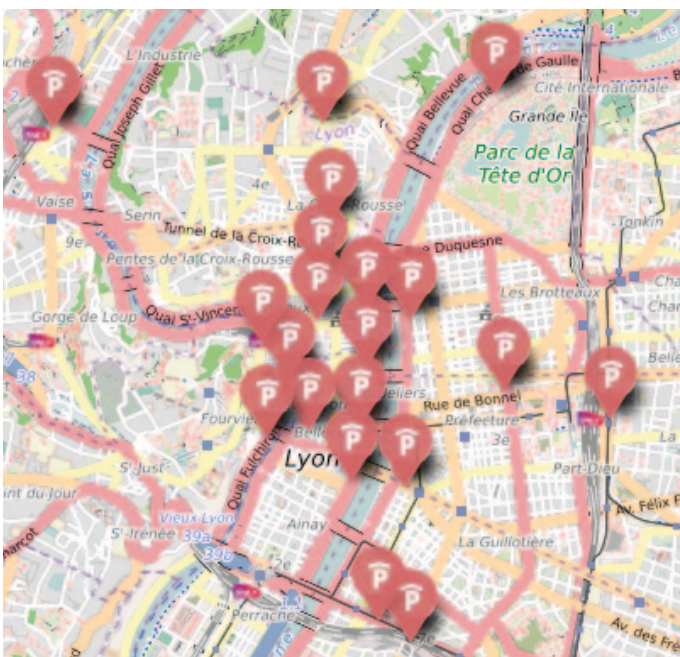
L'Industrie
Quai Joseph Gillet
Lyon
Quai Bellevue
Quai Charles de Gaulle
Cité Internationale
Grande Île
Parc de la Tête d'Or
4e
La Croix-Rousse
Vaise
Serin
Tunnel de la Croix-Rousse
Duquesne
9e
Pentes de la Croix-Rousse
Tonkin
Les Brotteaux
Gorge de Loup
Quai St-Vincent
Célestins
Rue de Bonnel
Préfecture
Fourvière
3e
Quai Fulchiron
Lyon
St-Just
Part-Dieu
Point du Jour
Av. Félix Faure
Vieux Lyon
Ainay
St-Irénée
39a
39b
La Guillotière
2e
Perrache
Av. des Frères
38
Charcot